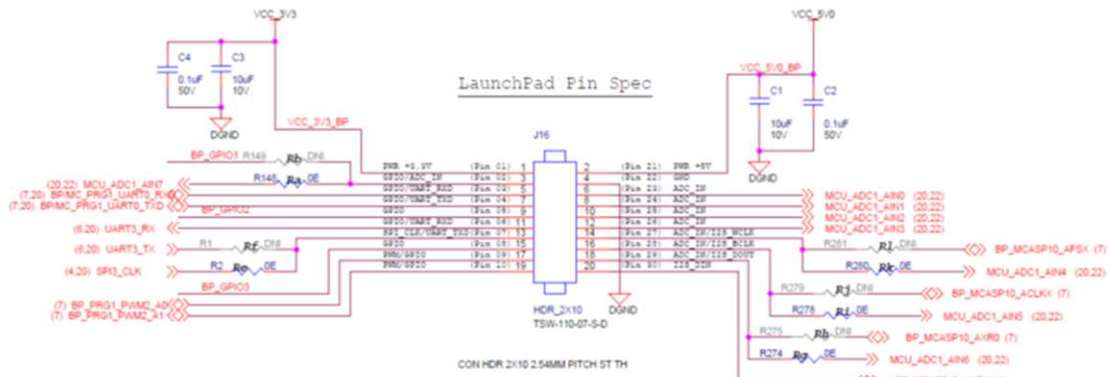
VCC_3V3

C4
0.1uF
50V

C3
10uF
10V

DGND

LaunchPad Pin Spec

VCC_5V0

VCC_5V0_BP

C1
10uF
10V

C2
0.1uF
50V

DGND

VCC_3V3_BP

J16

BP_GPIO1 R149 Rb DNI

(20,22) MCU_ADC1_AIN7
(7,20) BP/MC_PRG1_UART0_RXD
(7,20) BP/MC_PRG1_UART0_TXD

R148 Ra 0E

BP_GPIO2

(6,20) UART3_RX

(6,20) UART3_TX R1 Rf DNI

(4,20) SPI3_CLK R2 Re 0E

BP_GPIO3

(7) BP_PRG1_PWM2_A0
(7) BP_PRG1_PWM2_A1

| | | | | | |
|---|---|---|---|---|---|
| PWR +3.3V | (Pin 01) | 1 | 2 | (Pin 21) | PWR +5V |
| GPIO/ADC_IN | (Pin 02) | 3 | 4 | (Pin 22) | GND |
| GPIO/UART_RXD | (Pin 03) | 5 | 6 | (Pin 23) | ADC_IN |
| GPIO/UART_TXD | (Pin 04) | 7 | 8 | (Pin 24) | ADC_IN |
| GPIO | (Pin 05) | 9 | 10 | (Pin 25) | ADC_IN |
| GPIO/UART_RXD | (Pin 06) | 11 | 12 | (Pin 26) | ADC_IN |
| SPI_CLK/UART_TXD | (Pin 07) | 13 | 14 | (Pin 27) | ADC_IN/I2S_WCLK |
| GPIO | (Pin 08) | 15 | 16 | (Pin 28) | ADC_IN/I2S_BCLK |
| PWM/GPIO | (Pin 09) | 17 | 18 | (Pin 29) | ADC_IN/I2S_DOUT |
| PWM/GPIO | (Pin 10) | 19 | 20 | (Pin 30) | I2S_DIN |

HDR_2X10
TSW-110-07-S-D

CON HDR 2X10 2.54MM PITCH ST TH

DGND

MCU_ADC1_AIN0 (20,22)
MCU_ADC1_AIN1 (20,22)
MCU_ADC1_AIN2 (20,22)
MCU_ADC1_AIN3 (20,22)

R281 Rl DNI BP_MCASP10_AFSX (7)
R280 Rk 0E MCU_ADC1_AIN4 (20,22)
R279 Rj DNI BP_MCASP10_ACLKX (7)
R278 Ri 0E MCU_ADC1_AIN5 (20,22)
R275 Rh DNI BP_MCASP10_AXR0 (7)
R274 Rg 0E MCU_ADC1_AIN6 (20,22)